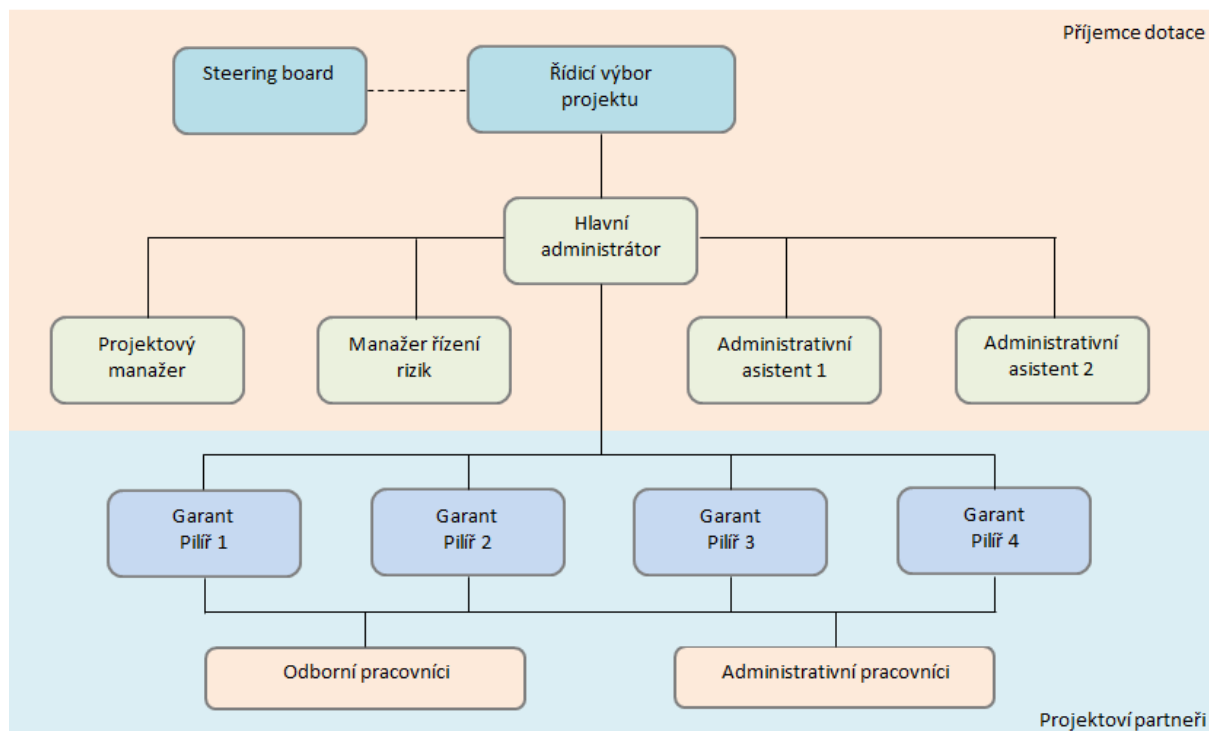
Příjemce dotace

Steering board

Řídicí výbor projektu

Hlavní administrátor

Projektový manažer

Manažer řízení rizik

Administrativní asistent 1

Administrativní asistent 2

Garant Pilíř 1

Garant Pilíř 2

Garant Pilíř 3

Garant Pilíř 4

Odborní pracovníci

Administrativní pracovníci

Projektoví partneři